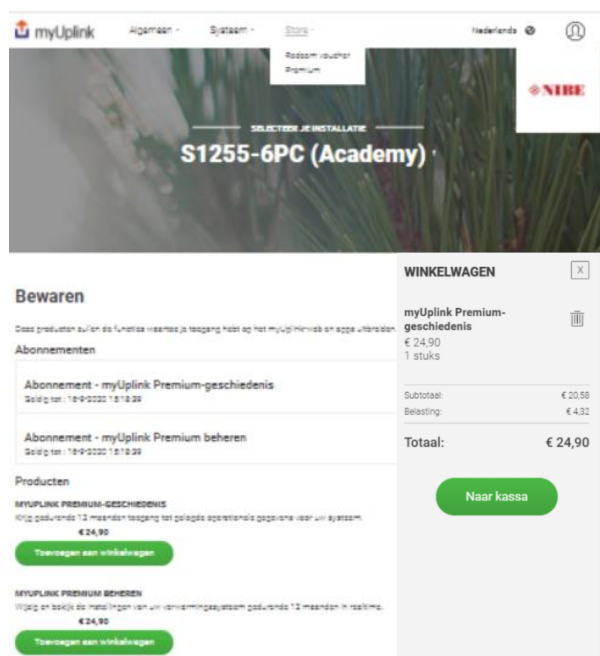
myUplink Algemeen · Systeem · Store ·

Redeem voucher
Premium

Nederlands

NIBE

SELECTEER JE INSTALLATIE

S1255-6PC (Academy)

Bewaren

Deze producten zullen de functies waartoe je toegang hebt op het myUplink-web en apps uitbreiden.

Abonnementen

Abonnement - myUplink Premium-geschiedenis
Geldig tot : 18-9-2020 15:18:39

Abonnement - myUplink Premium beheren
Geldig tot : 18-9-2020 15:18:39

Producten

MYUPLINK PREMIUM-GESCHIEDENIS
Krijg gedurende 12 maanden toegang tot gelogde operationele gegevens voor uw systeem.
€ 24,90
Toevoegen aan winkelwagen

MYUPLINK PREMIUM BEHEREN
Wijzig en bekijk de instellingen van uw verwarmingssysteem gedurende 12 maanden in realtime.
€ 24,90
Toevoegen aan winkelwagen

WINKELWAGEN

X

myUplink Premium-geschiedenis
€ 24,90
1 stuks

Subtotaal: € 20,58
Belasting: € 4,32

Totaal: € 24,90

Naar kassa